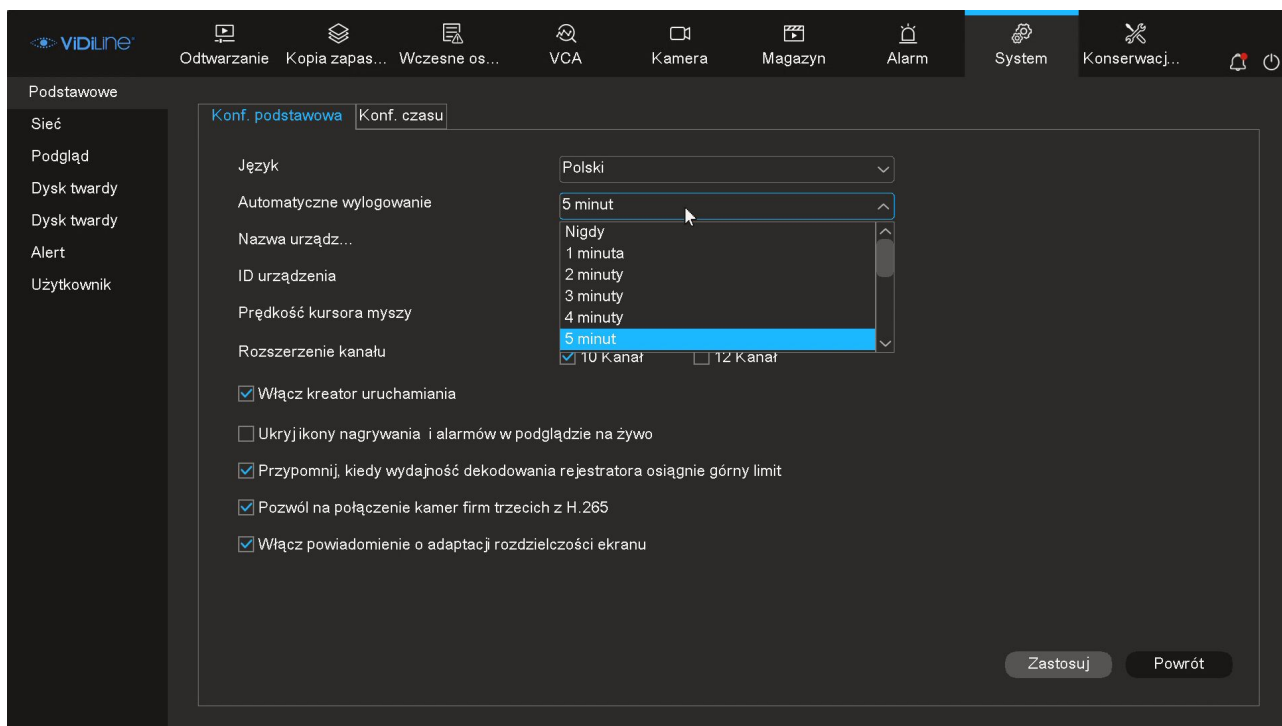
VIDILINE

Odtwarzanie Kopia zapas... Wczesne os... VCA Kamera Magazyn Alarm System Konserwacj...

Podstawowe
Sieć
Podgląd
Dysk twardy
Dysk twardy
Alert
Użytkownik

Konf. podstawowa Konf. czasu

Język Polski
Automatyczne wylogowanie 5 minut
Nazwa urządz...
ID urządzenia
Prędkość kursora myszy
Rozszerzenie kanału

Nigdy
1 minuta
2 minuty
3 minuty
4 minuty
5 minut

10 Kanał 12 Kanał

Włącz kreator uruchamiania
Ukryj ikony nagrywania i alarmów w podglądzie na żywo
Przypomnij, kiedy wydajność dekodowania rejestratora osiągnie górny limit
Pozwól na połączenie kamer firm trzecich z H.265
Włącz powiadomienie o adaptacji rozdzielczości ekranu

Zastosuj Powrót